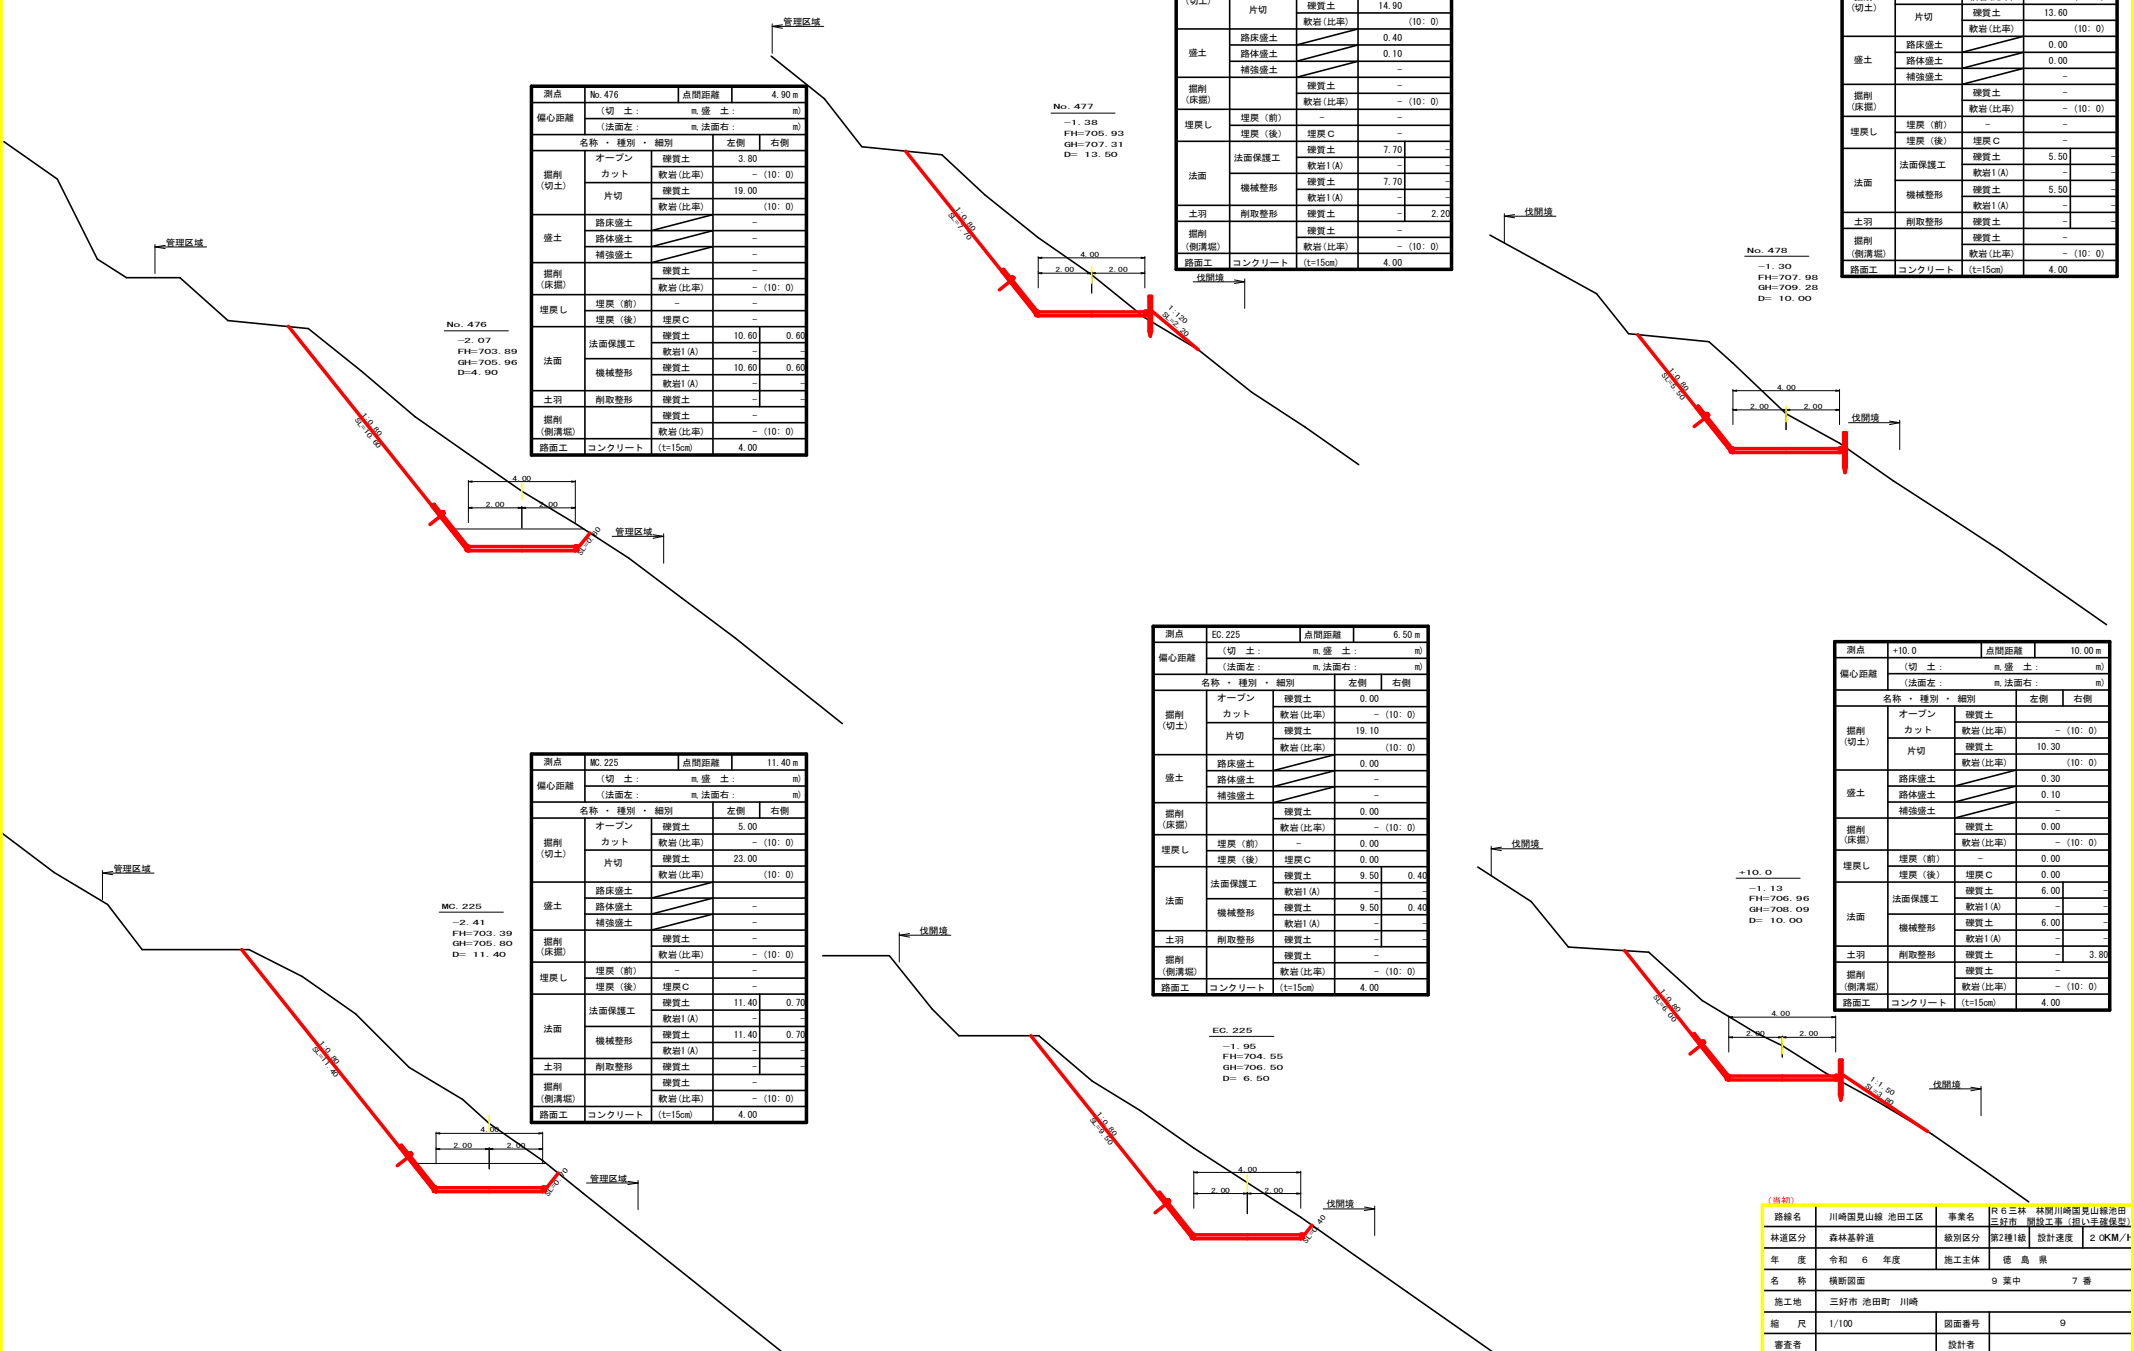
管理区域

管理区域

No. 476
−2. 07
FH=703. 89
GH=705. 96
D=4. 90

| 測点 | No. 476 | 点間距離 | 4. 90 m |
|---|---|---|---|
| 偏心距離 | （切　土：　m, 盛　土：　m） | | |
| | （法面左：　m, 法面右：　m） | | |
| 名称・種別・細別 | | 左側 | 右側 |
| 掘削（切土） | オープンカット 礫質土 | 3. 80 | |
| | 軟岩（比率） | −（10: 0） | |
| | 片切 礫質土 | 19. 00 | |
| | 軟岩（比率） | （10: 0） | |
| 盛土 | 路床盛土 | − | |
| | 路体盛土 | − | |
| | 補強盛土 | − | |
| 掘削（床掘） | 礫質土 | − | |
| | 軟岩（比率） | −（10: 0） | |
| 埋戻し | 埋戻（前） | − | − |
| | 埋戻（後） 埋戻C | − | |
| 法面 | 法面保護工 礫質土 | 10. 60 | 0. 60 |
| | 軟岩1（A） | − | − |
| | 機械整形 礫質土 | 10. 60 | 0. 60 |
| | 軟岩1（A） | − | − |
| 土羽 | 削取整形 礫質土 | − | − |
| 掘削（側溝堀） | 礫質土 | − | |
| | 軟岩（比率） | −（10: 0） | |
| 路面工 | コンクリート（t=15cm） | 4. 00 | |

1: 0. 80
SL=10. 60
4. 00
2. 00
2. 00
SL=0. 60
管理区域

管理区域

No. 477
−1. 38
FH=705. 93
GH=707. 31
D= 13. 50

1: 0. 80
SL=7. 70
4. 00
2. 00
2. 00
1: 1. 20
SL=2. 20
伐開境

| 片切 | 礫質土 | 14. 90 | |
|---|---|---|---|
| | 軟岩（比率） | （10: 0） | |
| 盛土 | 路床盛土 | 0. 40 | |
| | 路体盛土 | 0. 10 | |
| | 補強盛土 | − | |
| 掘削（床掘） | 礫質土 | − | |
| | 軟岩（比率） | −（10: 0） | |
| 埋戻し | 埋戻（前） − | − | |
| | 埋戻（後） 埋戻C | − | |
| 法面 | 法面保護工 礫質土 | 7. 70 | − |
| | 軟岩1（A） | − | − |
| | 機械整形 礫質土 | 7. 70 | − |
| | 軟岩1（A） | − | − |
| 土羽 | 削取整形 礫質土 | − | 2. 20 |
| 掘削（側溝堀） | 礫質土 | − | |
| | 軟岩（比率） | −（10: 0） | |
| 路面工 | コンクリート（t=15cm） | 4. 00 | |

伐開境

No. 478
−1. 30
FH=707. 98
GH=709. 28
D= 10. 00

1: 0. 80
SL=5. 50
4. 00
2. 00
2. 00
伐開境

| (切土) | 片切 礫質土 | 13. 60 | |
|---|---|---|---|
| | 軟岩（比率） | （10: 0） | |
| 盛土 | 路床盛土 | 0. 00 | |
| | 路体盛土 | 0. 00 | |
| | 補強盛土 | − | |
| 掘削（床掘） | 礫質土 | − | |
| | 軟岩（比率） | −（10: 0） | |
| 埋戻し | 埋戻（前） | − | − |
| | 埋戻（後） 埋戻C | − | |
| 法面 | 法面保護工 礫質土 | 5. 50 | − |
| | 軟岩1（A） | − | − |
| | 機械整形 礫質土 | 5. 50 | − |
| | 軟岩1（A） | − | − |
| 土羽 | 削取整形 礫質土 | − | − |
| 掘削（側溝堀） | 礫質土 | − | |
| | 軟岩（比率） | −（10: 0） | |
| 路面工 | コンクリート（t=15cm） | 4. 00 | |

管理区域

MC. 225
−2. 41
FH=703. 39
GH=705. 80
D= 11. 40

| 測点 | MC. 225 | 点間距離 | 11. 40 m |
|---|---|---|---|
| 偏心距離 | （切　土：　m, 盛　土：　m） | | |
| | （法面左：　m, 法面右：　m） | | |
| 名称・種別・細別 | | 左側 | 右側 |
| 掘削（切土） | オープンカット 礫質土 | 5. 00 | |
| | 軟岩（比率） | −（10: 0） | |
| | 片切 礫質土 | 23. 00 | |
| | 軟岩（比率） | （10: 0） | |
| 盛土 | 路床盛土 | | |
| | 路体盛土 | − | |
| | 補強盛土 | − | |
| 掘削（床掘） | 礫質土 | − | |
| | 軟岩（比率） | −（10: 0） | |
| 埋戻し | 埋戻（前） | − | − |
| | 埋戻（後） 埋戻C | − | |
| 法面 | 法面保護工 礫質土 | 11. 40 | 0. 70 |
| | 軟岩1（A） | − | − |
| | 機械整形 礫質土 | 11. 40 | 0. 70 |
| | 軟岩1（A） | − | − |
| 土羽 | 削取整形 礫質土 | − | − |
| 掘削（側溝堀） | 礫質土 | − | |
| | 軟岩（比率） | −（10: 0） | |
| 路面工 | コンクリート（t=15cm） | 4. 00 | |

1: 0. 80
SL=11. 40
4. 00
2. 00
2. 00
SL=0. 70
管理区域

伐開境

| 測点 | EC. 225 | 点間距離 | 6. 50 m |
|---|---|---|---|
| 偏心距離 | （切　土：　m, 盛　土：　m） | | |
| | （法面左：　m, 法面右：　m） | | |
| 名称・種別・細別 | | 左側 | 右側 |
| 掘削（切土） | オープンカット 礫質土 | 0. 00 | |
| | 軟岩（比率） | −（10: 0） | |
| | 片切 礫質土 | 19. 10 | |
| | 軟岩（比率） | （10: 0） | |
| 盛土 | 路床盛土 | 0. 00 | |
| | 路体盛土 | − | |
| | 補強盛土 | − | |
| 掘削（床掘） | 礫質土 | 0. 00 | |
| | 軟岩（比率） | −（10: 0） | |
| 埋戻し | 埋戻（前） − | 0. 00 | |
| | 埋戻（後） 埋戻C | 0. 00 | |
| 法面 | 法面保護工 礫質土 | 9. 50 | 0. 40 |
| | 軟岩1（A） | − | − |
| | 機械整形 礫質土 | 9. 50 | 0. 40 |
| | 軟岩1（A） | − | − |
| 土羽 | 削取整形 礫質土 | − | − |
| 掘削（側溝堀） | 礫質土 | − | |
| | 軟岩（比率） | −（10: 0） | |
| 路面工 | コンクリート（t=15cm） | 4. 00 | |

EC. 225
−1. 95
FH=704. 55
GH=706. 50
D= 6. 50

1: 0. 80
SL=9. 50
4. 00
2. 00
2. 00
SL=0. 40
伐開境

伐開境

+10. 0
−1. 13
FH=706. 96
GH=708. 09
D= 10. 00

| 測点 | +10. 0 | 点間距離 | 10. 00 m |
|---|---|---|---|
| 偏心距離 | （切　土：　m, 盛　土：　m） | | |
| | （法面左：　m, 法面右：　m） | | |
| 名称・種別・細別 | | 左側 | 右側 |
| 掘削（切土） | オープンカット 礫質土 | | |
| | 軟岩（比率） | −（10: 0） | |
| | 片切 礫質土 | 10. 30 | |
| | 軟岩（比率） | （10: 0） | |
| 盛土 | 路床盛土 | 0. 30 | |
| | 路体盛土 | 0. 10 | |
| | 補強盛土 | − | |
| 掘削（床掘） | 礫質土 | 0. 00 | |
| | 軟岩（比率） | −（10: 0） | |
| 埋戻し | 埋戻（前） − | 0. 00 | |
| | 埋戻（後） 埋戻C | 0. 00 | |
| 法面 | 法面保護工 礫質土 | 6. 00 | − |
| | 軟岩1（A） | − | − |
| | 機械整形 礫質土 | 6. 00 | − |
| | 軟岩1（A） | − | − |
| 土羽 | 削取整形 礫質土 | − | 3. 80 |
| 掘削（側溝堀） | 礫質土 | − | |
| | 軟岩（比率） | −（10: 0） | |
| 路面工 | コンクリート（t=15cm） | 4. 00 | |

1: 0. 80
SL=6. 00
4. 00
2. 00
2. 00
1: 1. 50
SL=3. 80
伐開境

（当初）

| 路線名 | 川崎国見山線 池田工区 | 事業名 | R６三林　林開川崎国見山線池田三好市　開設工事（担い手確保型） |
|---|---|---|---|
| 林道区分 | 森林基幹道 | 級別区分 | 第2種1級　設計速度　２０KM/H |
| 年　度 | 令和　６　年度 | 施工主体 | 徳　島　県 |
| 名　称 | 横断図面 | ９ 葉中　７ 番 | |
| 施工地 | 三好市 池田町　川崎 | | |
| 縮　尺 | 1/100 | 図面番号 | ９ |
| 審査者 | | 設計者 | |